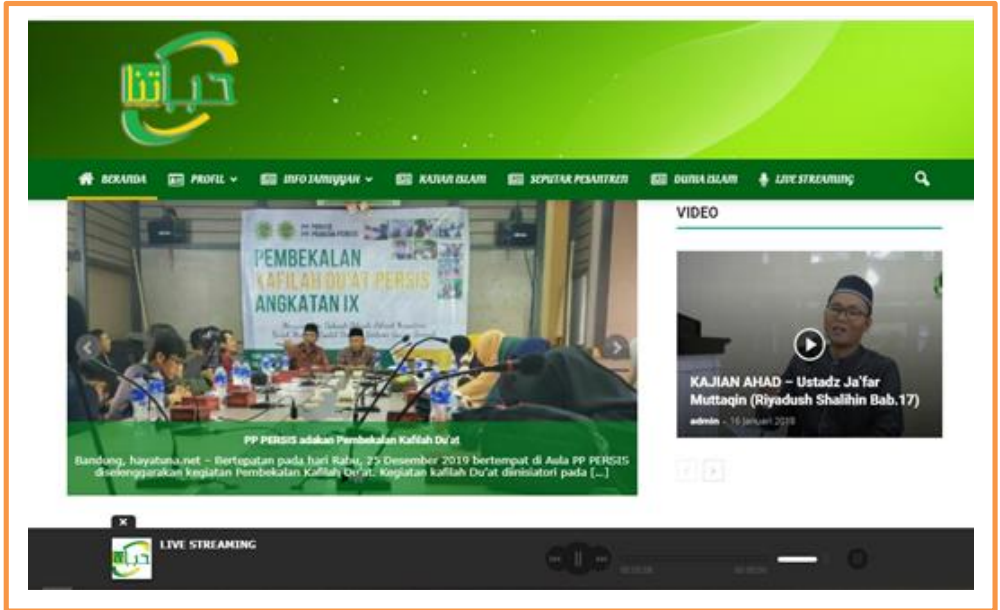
حياتنا

BERANDA PROFIL INFO JAM'IYYAH KAJIAN ISLAM SEPUTAR PESANTREN DUNIA ISLAM LIVE STREAMING

PP PERSIS PEMUDA PERSIS

PEMBEKALAN KAFILAH DU'AT PERSIS ANGKATAN IX

PP PERSIS adakan Pembekalan Kafilah Du'at

Bandung, hayatuna.net – Bertepatan pada hari Rabu, 25 Desember 2019 bertempat di Aula PP PERSIS diselenggarakan kegiatan Pembekalan Kafilah Du'at. Kegiatan kafilah Du'at diinisiatori pada [...]

VIDEO

KAJIAN AHAD – Ustadz Ja'far Muttaqin (Riyadush Shalihin Bab.17)

admin - 16 Januari 2019

LIVE STREAMING

00:00:00 00:00:00